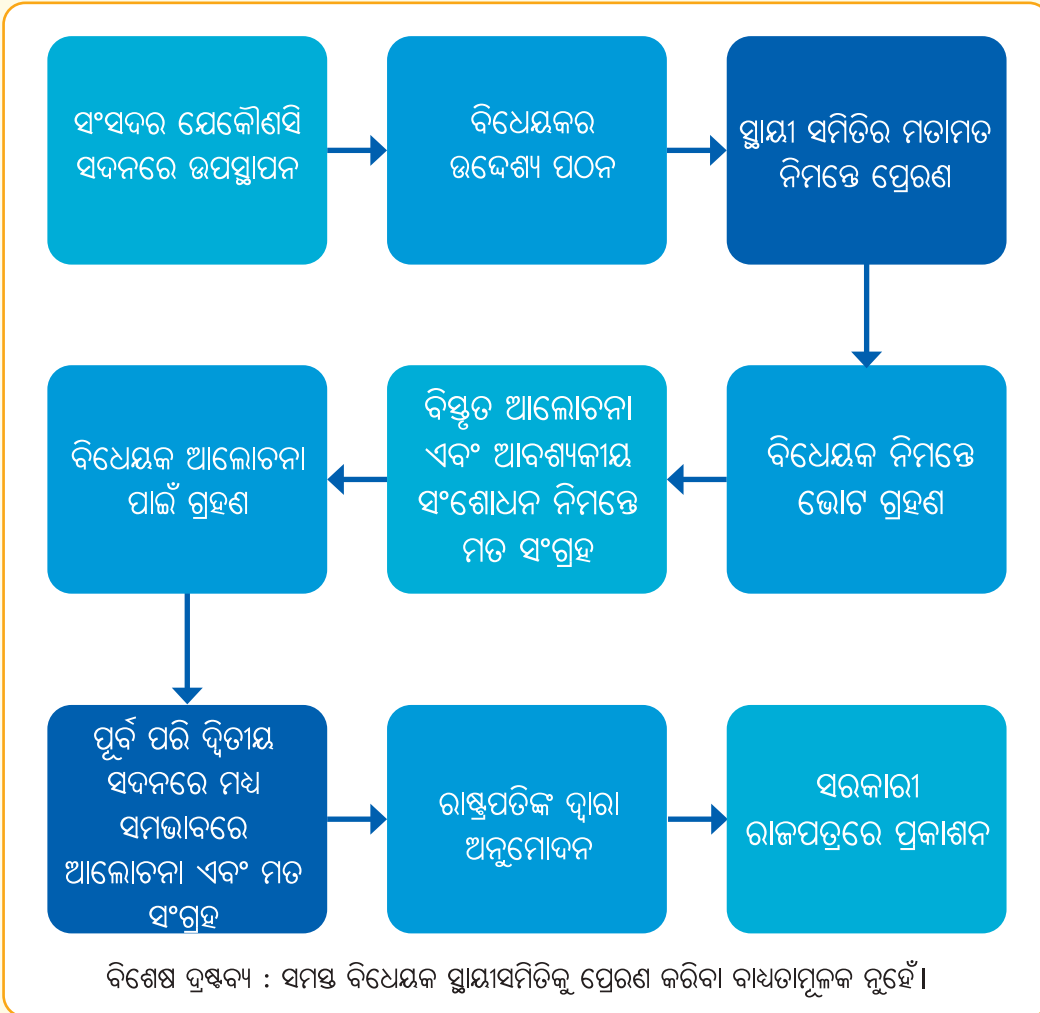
ସଂସଦର ଯେକୌଣସି ସଦନରେ ଉପସ୍ଥାପନ

ବିଧେୟକର ଉଦ୍ଦେଶ୍ୟ ପଠନ

ସ୍ଥାୟୀ ସମିତିର ମତାମତ ନିମନ୍ତେ ପ୍ରେରଣ

ବିଧେୟକ ନିମନ୍ତେ ଭୋଟ ଗ୍ରହଣ

ବିସ୍ତୃତ ଆଲୋଚନା ଏବଂ ଆବଶ୍ୟକୀୟ ସଂଶୋଧନ ନିମନ୍ତେ ମତ ସଂଗ୍ରହ

ବିଧେୟକ ଆଲୋଚନା ପାଇଁ ଗ୍ରହଣ

ପୂର୍ବ ପରି ଦ୍ୱିତୀୟ ସଦନରେ ମଧ୍ୟ ସମଭାବରେ ଆଲୋଚନା ଏବଂ ମତ ସଂଗ୍ରହ

ରାଷ୍ଟ୍ରପତିଙ୍କ ଦ୍ୱାରା ଅନୁମୋଦନ

ସରକାରୀ ରାଜପତ୍ରରେ ପ୍ରକାଶନ

ବିଶେଷ ଦ୍ରଷ୍ଟବ୍ୟ : ସମସ୍ତ ବିଧେୟକ ସ୍ଥାୟୀସମିତିକୁ ପ୍ରେରଣ କରିବା ବାଧ୍ୟତାମୂଳକ ନୁହେଁ।